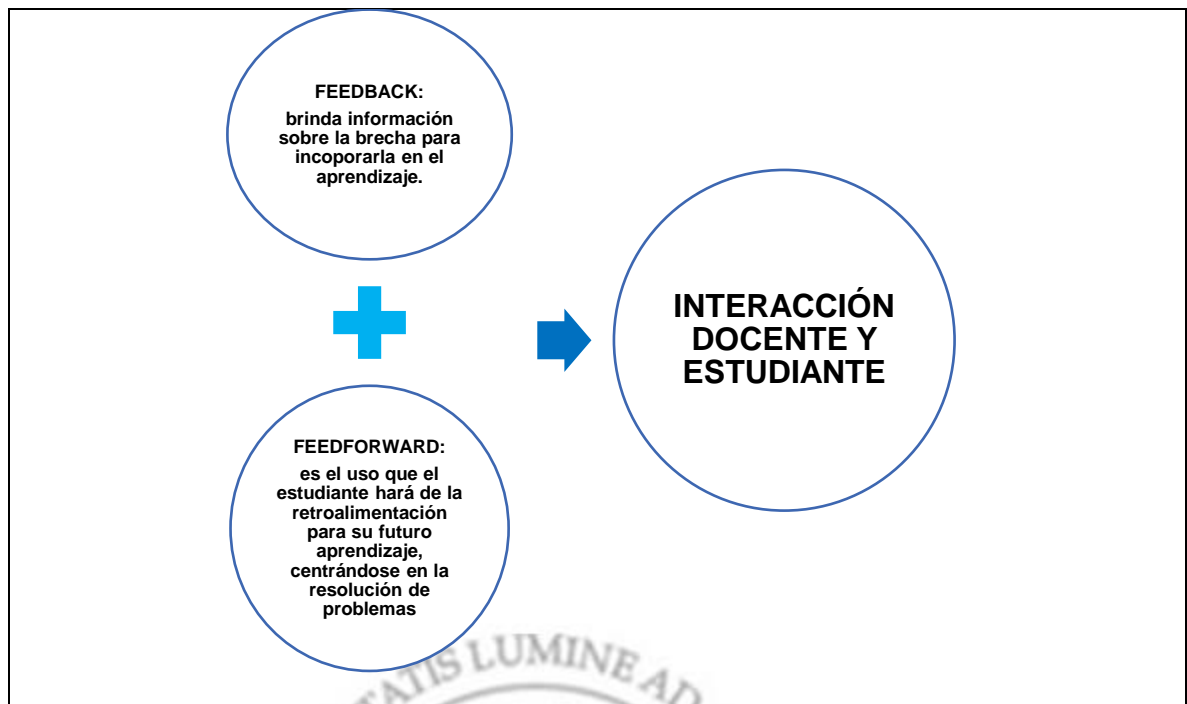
FEEDBACK:

brinda información sobre la brecha para incoporarla en el aprendizaje.

FEEDFORWARD:

es el uso que el estudiante hará de la retroalimentación para su futuro aprendizaje, centrándose en la resolución de problemas

INTERACCIÓN DOCENTE Y ESTUDIANTE

TATIS LUMINE AD